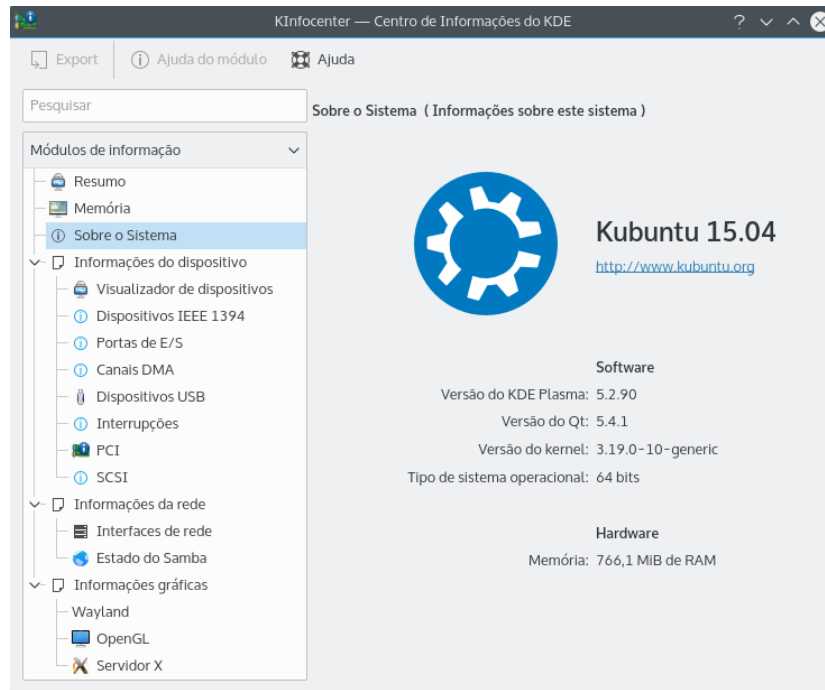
KInfocenter — Centro de Informações do KDE

Export | Ajuda do módulo | Ajuda

Pesquisar

Módulos de informação
Resumo
Memória
Sobre o Sistema
Informações do dispositivo
Visualizador de dispositivos
Dispositivos IEEE 1394
Portas de E/S
Canais DMA
Dispositivos USB
Interrupções
PCI
SCSI
Informações da rede
Interfaces de rede
Estado do Samba
Informações gráficas
Wayland
OpenGL
Servidor X

Sobre o Sistema ( Informações sobre este sistema )

Kubuntu 15.04
http://www.kubuntu.org

Software
Versão do KDE Plasma: 5.2.90
Versão do Qt: 5.4.1
Versão do kernel: 3.19.0-10-generic
Tipo de sistema operacional: 64 bits

Hardware
Memória: 766,1 MiB de RAM